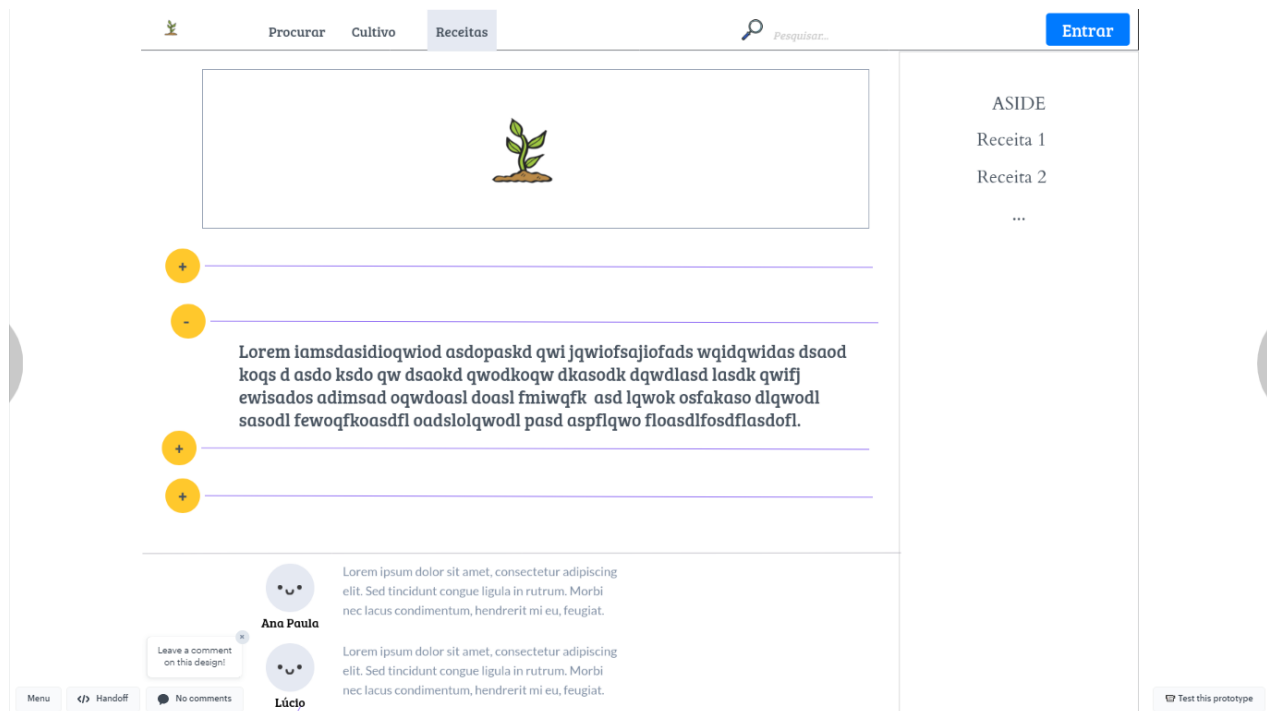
Procurar Cultivo Receitas

Pesquisar...

Entrar

ASIDE

Receita 1

Receita 2

...

+

-

Lorem iamsdasidioqwiod asdopaskd qwi jqwiofsajiofads wqidqwidas dsaod koqs d asdo ksdo qw dsaokd qwodkoqw dkasodk dqwdlasd lasdk qwifj ewisados adimsad oqwdoasl doasl fmiwqfk asd lqwok osfakaso dlqwodl sasodl fewoqfkoasdfl oadslolqwodl pasd aspflqwo floasdlfosdflasdofl.

+

+

Ana Paula

Lorem ipsum dolor sit amet, consectetur adipiscing elit. Sed tincidunt congue ligula in rutrum. Morbi nec lacus condimentum, hendrerit mi eu, feugiat.

Leave a comment on this design!

Lúcio

Lorem ipsum dolor sit amet, consectetur adipiscing elit. Sed tincidunt congue ligula in rutrum. Morbi nec lacus condimentum, hendrerit mi eu, feugiat.

Menu

Handoff

No comments

Test this prototype